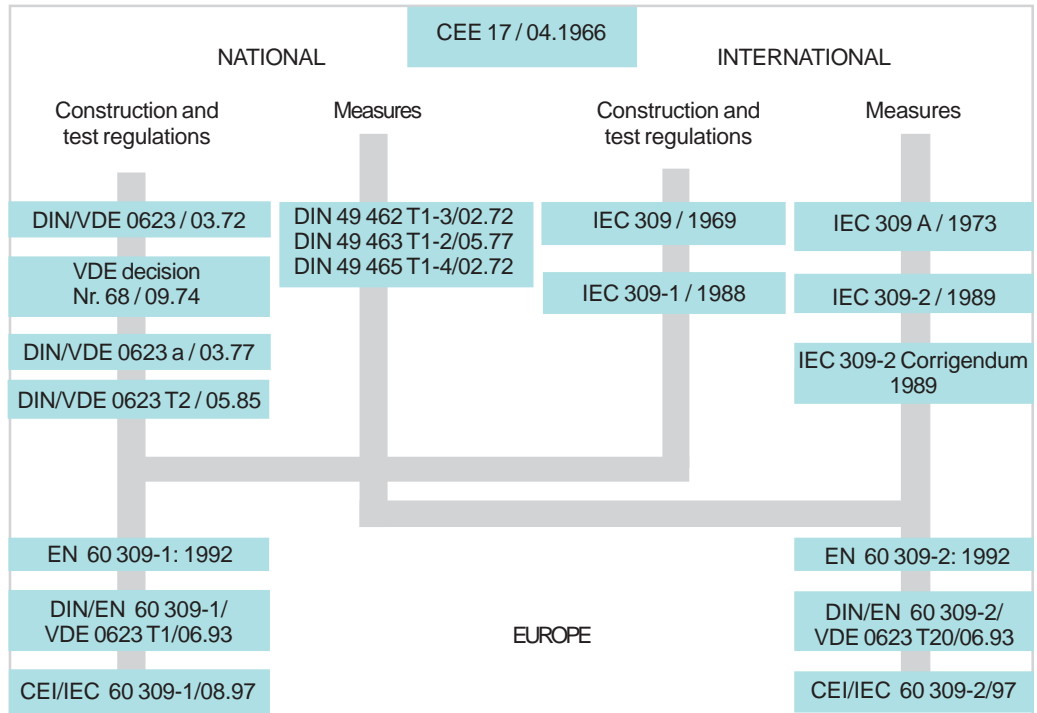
CEE 17 / 04.1966

NATIONAL

INTERNATIONAL

Construction and test regulations

Measures

Construction and test regulations

Measures

DIN/VDE 0623 / 03.72

VDE decision Nr. 68 / 09.74

DIN/VDE 0623 a / 03.77

DIN/VDE 0623 T2 / 05.85

DIN 49 462 T1-3/02.72
DIN 49 463 T1-2/05.77
DIN 49 465 T1-4/02.72

IEC 309 / 1969

IEC 309-1 / 1988

IEC 309 A / 1973

IEC 309-2 / 1989

IEC 309-2 Corrigendum 1989

EN 60 309-1: 1992

DIN/EN 60 309-1/ VDE 0623 T1/06.93

CEI/IEC 60 309-1/08.97

EUROPE

EN 60 309-2: 1992

DIN/EN 60 309-2/ VDE 0623 T20/06.93

CEI/IEC 60 309-2/97